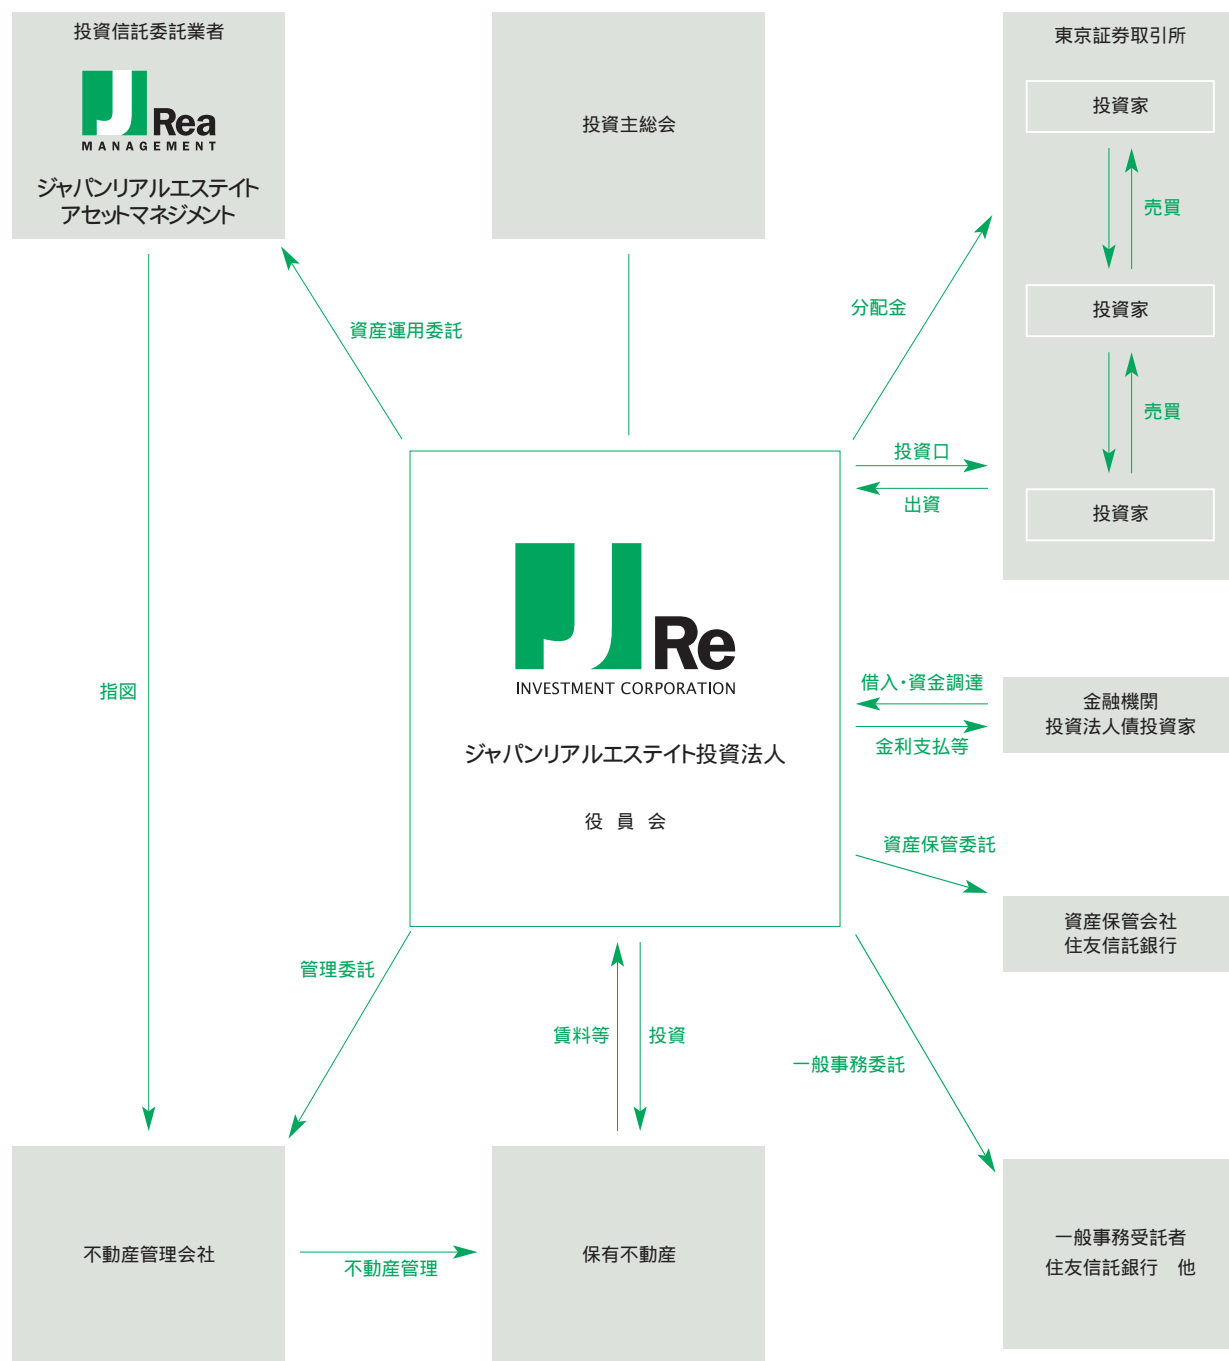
投資信託委託業者

Rea
MANAGEMENT

ジャパンリアルエステイト
アセットマネジメント

投資主総会

東京証券取引所

投資家

売買

投資家

売買

投資家

資産運用委託

分配金

投資口

出資

Re
INVESTMENT CORPORATION

ジャパンリアルエステイト投資法人

役 員 会

指図

借入・資金調達

金利支払等

金融機関
投資法人債投資家

資産保管委託

資産保管会社
住友信託銀行

管理委託

賃料等

投資

一般事務委託

不動産管理会社

不動産管理

保有不動産

一般事務受託者
住友信託銀行 他